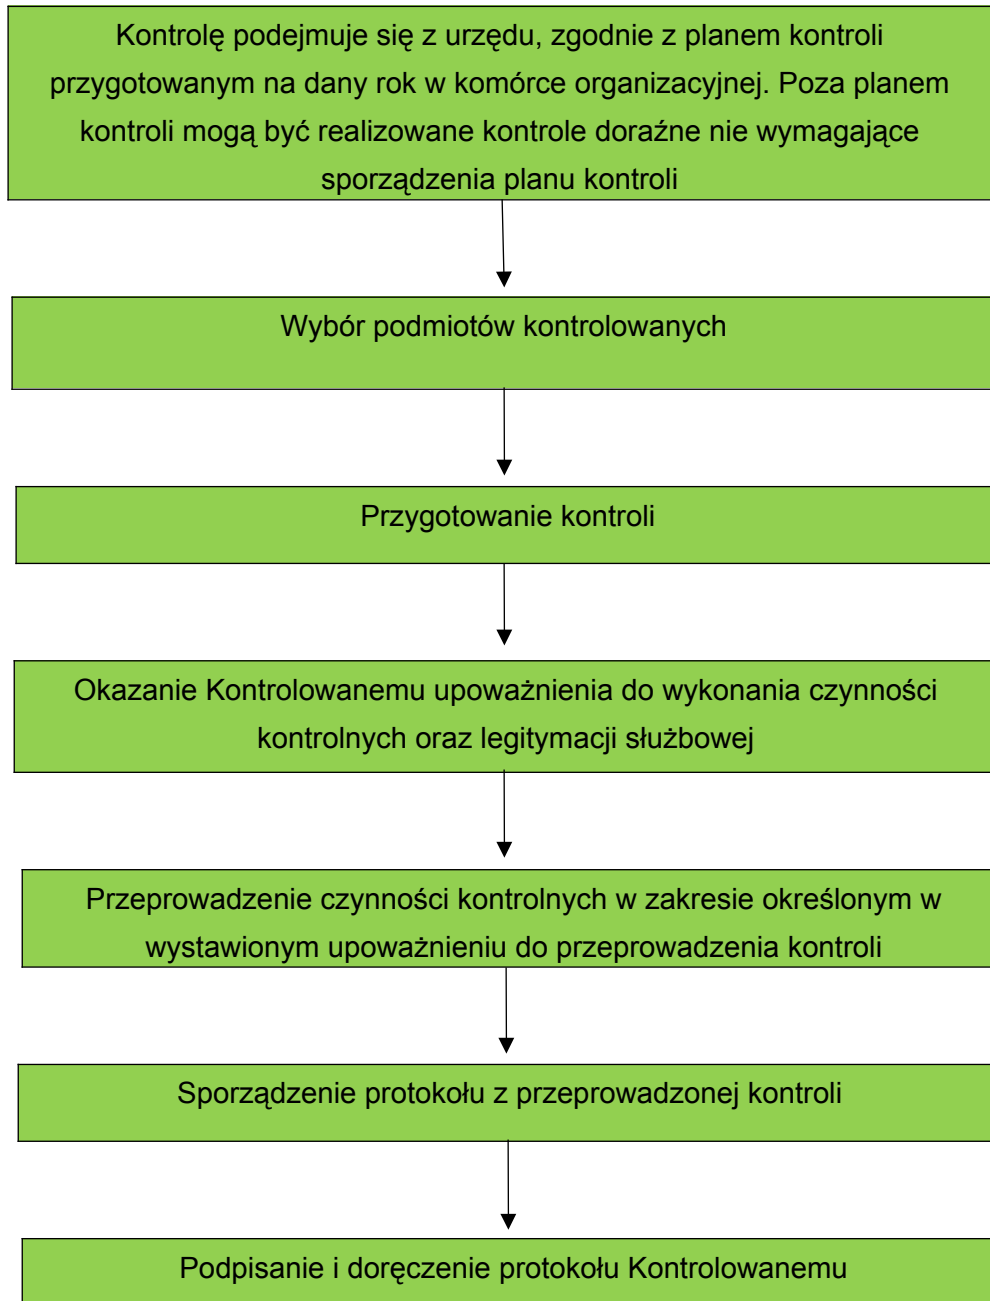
Kontrolę podejmuje się z urzędu, zgodnie z planem kontroli przygotowanym na dany rok w komórce organizacyjnej. Poza planem kontroli mogą być realizowane kontrole doraźne nie wymagające sporządzenia planu kontroli

Wybór podmiotów kontrolowanych

Przygotowanie kontroli

Okazanie Kontrolowanemu upoważnienia do wykonania czynności kontrolnych oraz legitymacji służbowej

Przeprowadzenie czynności kontrolnych w zakresie określonym w wystawionym upoważnieniu do przeprowadzenia kontroli

Sporządzenie protokołu z przeprowadzonej kontroli

Podpisanie i doręczenie protokołu Kontrolowanemu